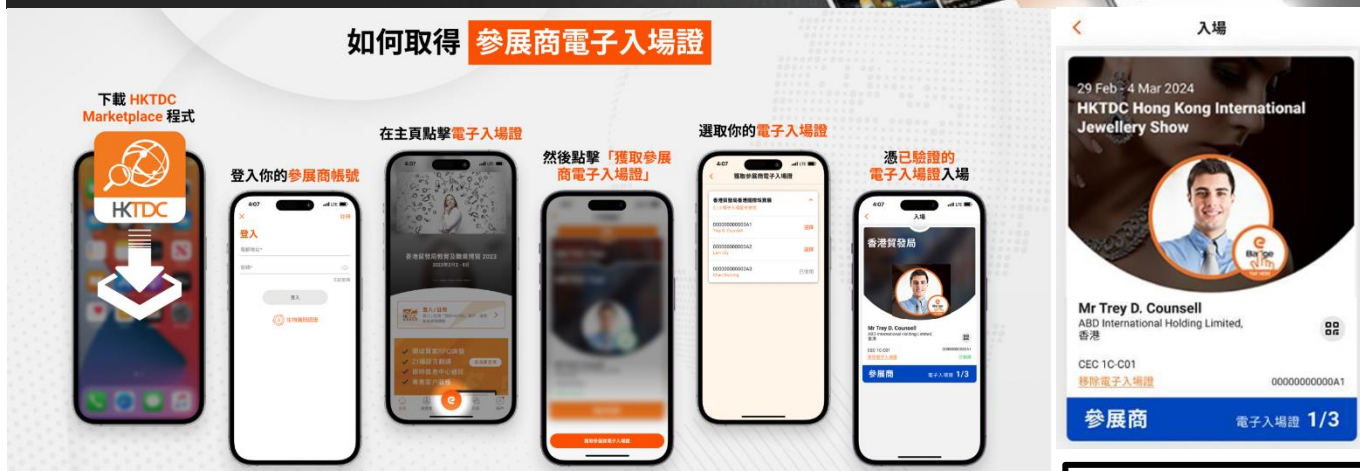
如何取得 參展商電子入場證

下載 HKTDC Marketplace 程式

HKTDC

登入你的參展商帳號

登入

在主頁點擊電子入場證

然後點擊「獲取參展商電子入場證」

選取你的電子入場證

00000000000A1

00000000000A2

00000000000A3

憑已驗證的電子入場證入場

入場

香港貿發局

Mr Trey D. Counsell

參展商 電子入場證 1/3

入場

29 Feb - 4 Mar 2024
HKTDC Hong Kong International Jewellery Show

Mr Trey D. Counsell
ABD International Holding Limited,
香港

CEC 1C-C01
移除電子入場證
00000000000A1

參展商 電子入場證 1/3